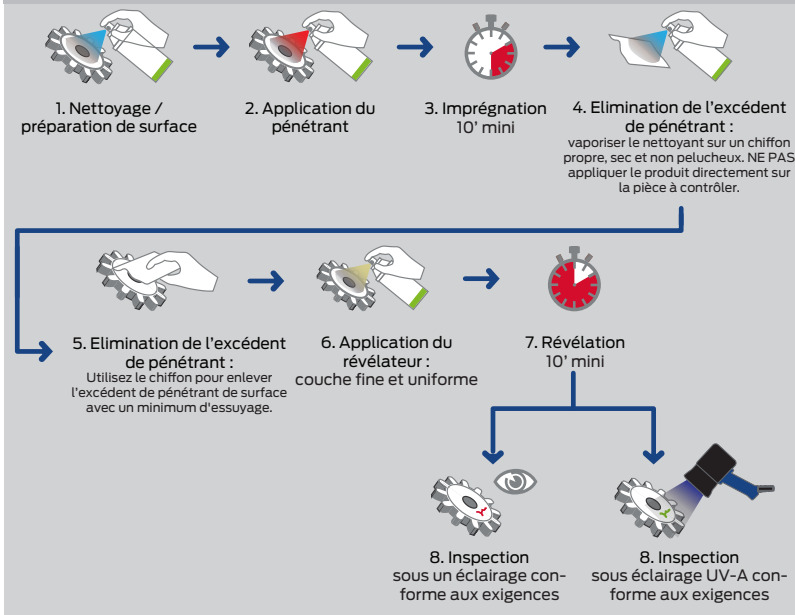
1. Nettoyage / préparation de surface

2. Application du pénétrant

3. Imprégnation
10' mini

4. Elimination de l'excédent de pénétrant :
vaporiser le nettoyant sur un chiffon propre, sec et non pelucheux. NE PAS appliquer le produit directement sur la pièce à contrôler.

5. Elimination de l'excédent de pénétrant :
Utilisez le chiffon pour enlever l'excédent de pénétrant de surface avec un minimum d'essuyage.

6. Application du révélateur :
couche fine et uniforme

7. Révélation
10' mini

8. Inspection
sous un éclairage conforme aux exigences

8. Inspection
sous éclairage UV-A conforme aux exigences